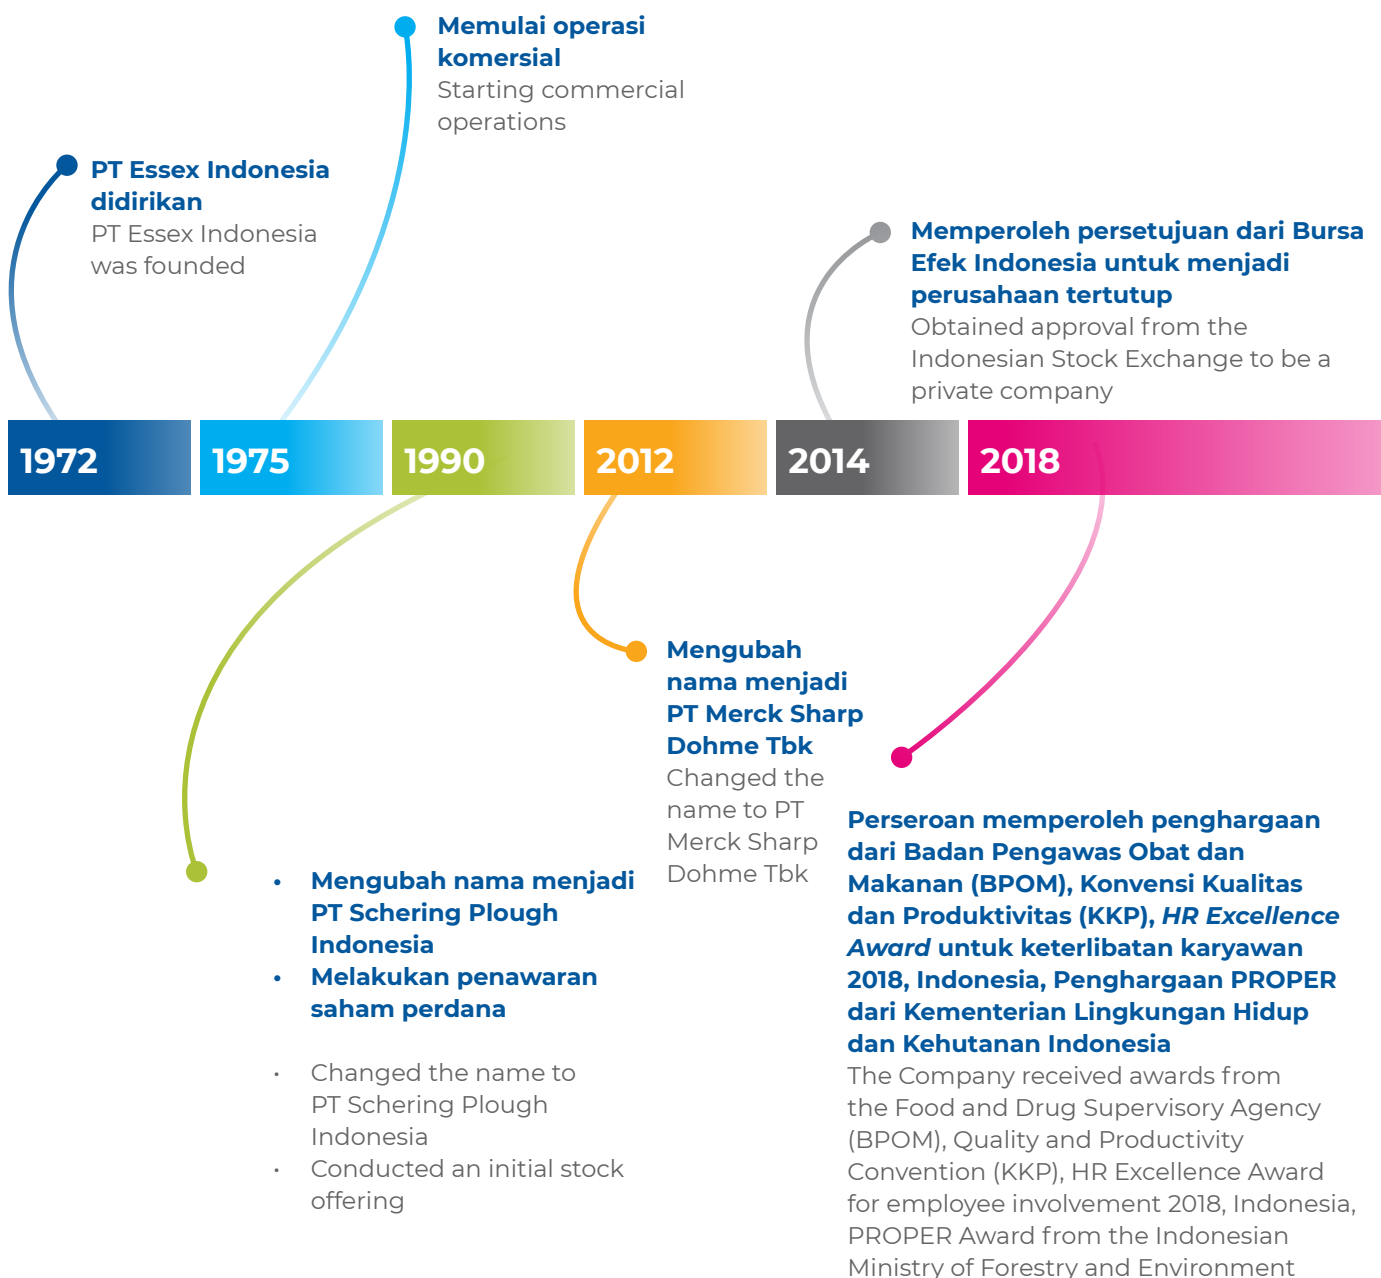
Memulai operasi komersial
Starting commercial operations

PT Essex Indonesia didirikan
PT Essex Indonesia was founded

Memperoleh persetujuan dari Bursa Efek Indonesia untuk menjadi perusahaan tertutup
Obtained approval from the Indonesian Stock Exchange to be a private company

1972 1975 1990 2012 2014 2018

Mengubah nama menjadi PT Merck Sharp Dohme Tbk
Changed the name to PT Merck Sharp Dohme Tbk

• Mengubah nama menjadi PT Schering Plough Indonesia
• Melakukan penawaran saham perdana

• Changed the name to PT Schering Plough Indonesia
• Conducted an initial stock offering

Perseroan memperoleh penghargaan dari Badan Pengawas Obat dan Makanan (BPOM), Konvensi Kualitas dan Produktivitas (KKP), HR Excellence Award untuk keterlibatan karyawan 2018, Indonesia, Penghargaan PROPER dari Kementerian Lingkungan Hidup dan Kehutanan Indonesia
The Company received awards from the Food and Drug Supervisory Agency (BPOM), Quality and Productivity Convention (KKP), HR Excellence Award for employee involvement 2018, Indonesia, PROPER Award from the Indonesian Ministry of Forestry and Environment